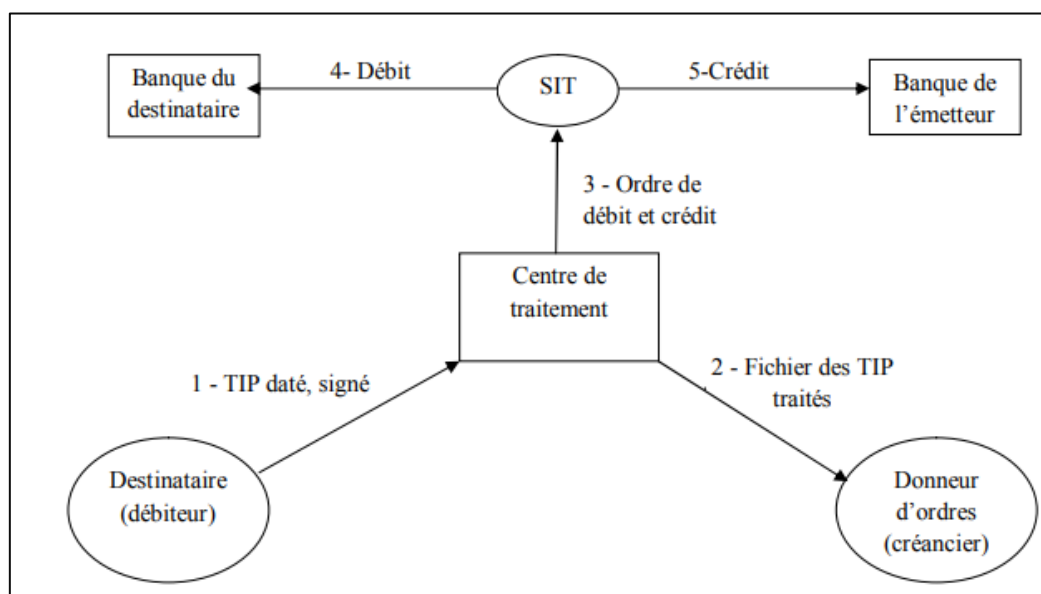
Banque du destinataire

4- Débit

SIT

5-Crédit

Banque de l'émetteur

3 - Ordre de débit et crédit

Centre de traitement

1 - TIP daté, signé

2 - Fichier des TIP traités

Destinataire (débiteur)

Donneur d'ordres (créancier)